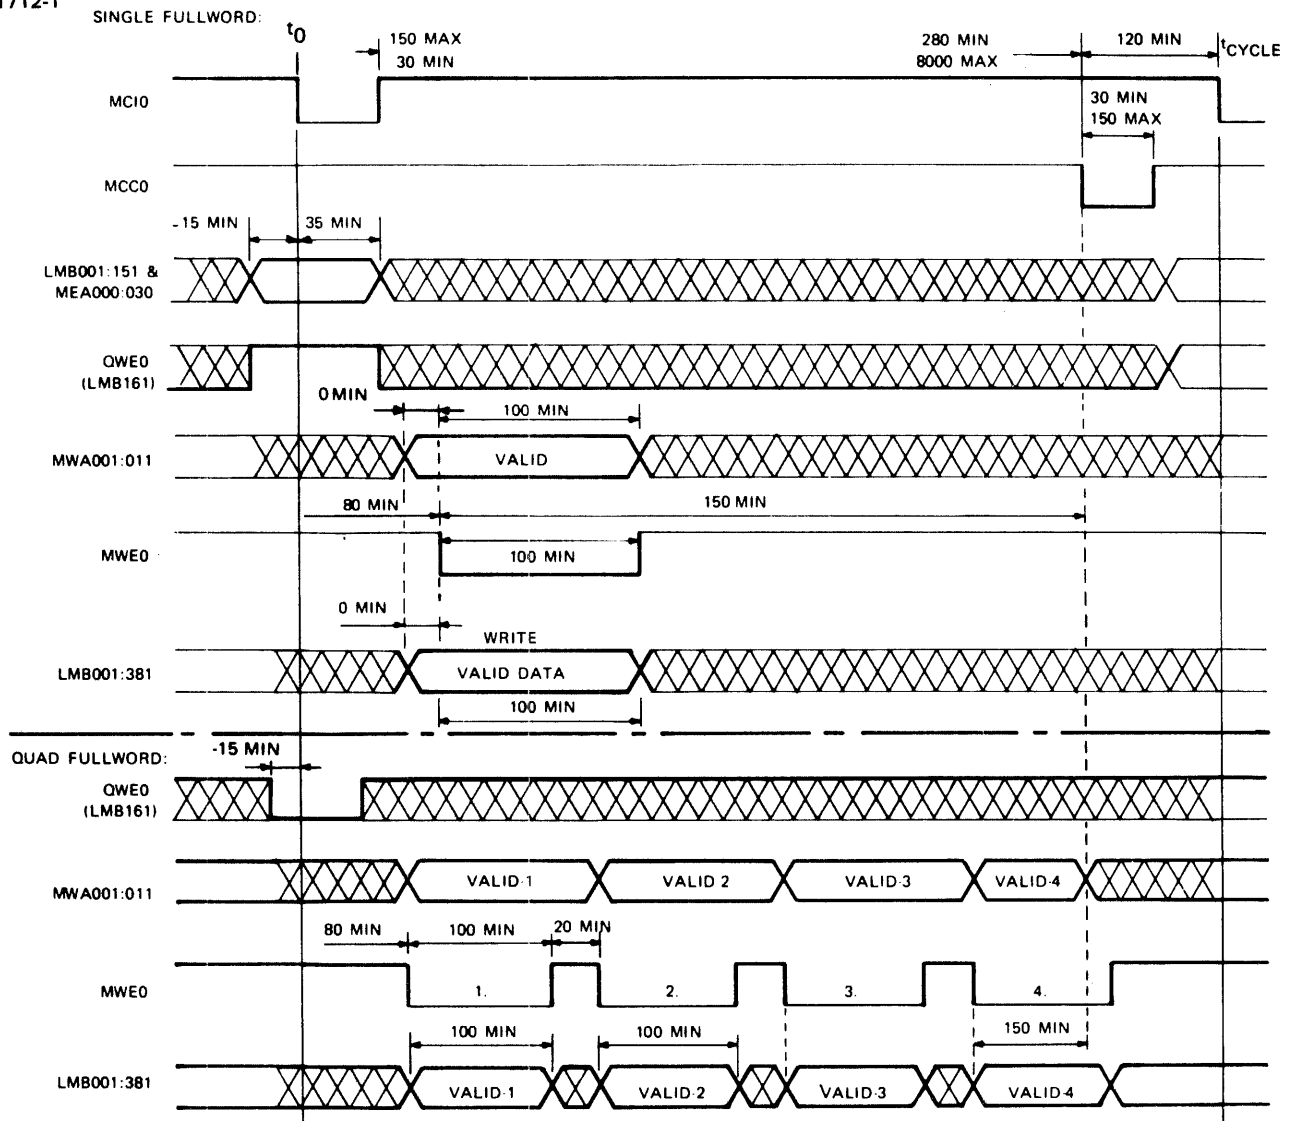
1712-1
SINGLE FULLWORD:
$t_0$
150 MAX
30 MIN
280 MIN
8000 MAX
120 MIN
$t_{CYCLE}$
MCI0
30 MIN
150 MAX
MCC0
-15 MIN
35 MIN
LMB001:151 &
MEA000:030
QWE0
(LMB161)
0 MIN
100 MIN
MWA001:011
VALID
80 MIN
150 MIN
MWE0
100 MIN
0 MIN
WRITE
LMB001:381
VALID DATA
100 MIN
QUAD FULLWORD:
-15 MIN
QWE0
(LMB161)
MWA001:011
VALID·1
VALID 2
VALID·3
VALID·4
80 MIN
100 MIN
20 MIN
MWE0
1.
2.
3.
4.
100 MIN
100 MIN
150 MIN
LMB001:381
VALID·1
VALID·2
VALID·3
VALID·4